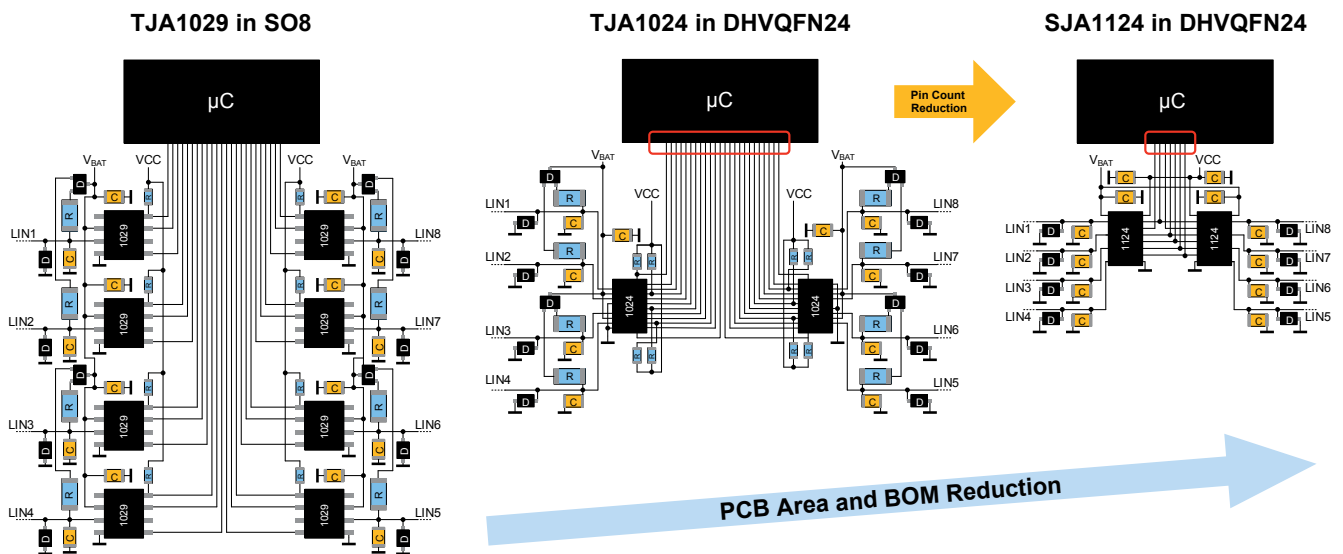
TJA1029 in SO8

μC

$V_{BAT}$ VCC VCC $V_{BAT}$

D C R R C D

R 1029 1029 R

LIN1 LIN8

D C C D

R 1029 1029 R

LIN2 LIN7

D C C D

D C R R C D

R 1029 1029 R

LIN3 LIN6

D C C D

C R R C

R 1029 1029 R

LIN4 LIN5

D C C D

TJA1024 in DHVQFN24

μC

$V_{BAT}$ $V_{BAT}$

D D

LIN1 R VCC VCC R LIN8

D C C C C D

LIN2 R R LIN7

D C R R R R C D

1024 1024

D D

LIN3 R R LIN6

D C C D

LIN4 R R R R R R LIN5

D C C D

Pin Count Reduction

SJA1124 in DHVQFN24

μC

$V_{BAT}$ VCC

C C

C C

LIN1 D C 1124 1124 C D LIN8

LIN2 D C C D LIN7

LIN3 D C C D LIN6

LIN4 D C C D LIN5

PCB Area and BOM Reduction